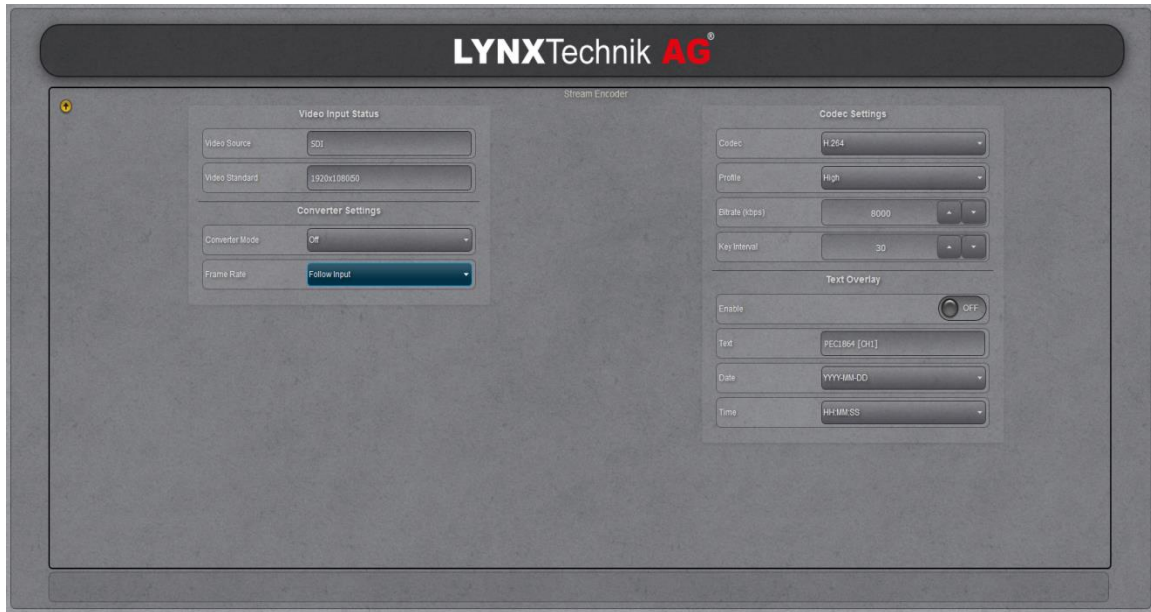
LYNXTechnik AG®

Stream Encoder

Video Input Status

Video Source SDI

Video Standard 1920x1080i50

Converter Settings

Converter Mode Off

Frame Rate Follow Input

Codec Settings

Codec H.264

Profile High

Bitrate (kbps) 8000

Key Interval 30

Text Overlay

Enable OFF

Text PEC1864 [CH1]

Date YYYY-MM-DD

Time HH:MM:SS